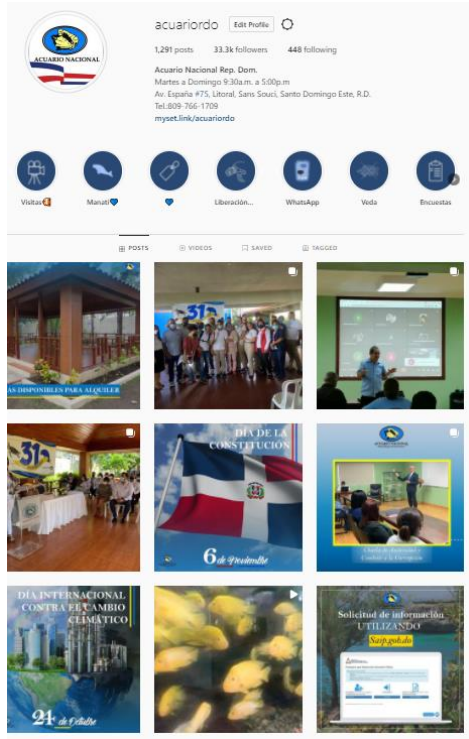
ACUARIO NACIONAL

acuariordo Edit Profile

1,291 posts 33.3k followers 448 following

Acuario Nacional Rep. Dom.
Martes a Domingo 9:30a.m. a 5:00p.m
Av. España #75, Litoral, Sans Souci, Santo Domingo Este, R.D.
Tel:809-766-1709
myset.link/acuariordo

Visitas Manatí Liberación... WhatsApp Veda Encuestas

POSTS VIDEOS SAVED TAGGED

AS DISPONIBLES PARA ALQUILER

31

31

DÍA DE LA CONSTITUCIÓN
6 de Noviembre

DÍA INTERNACIONAL CONTRA EL CAMBIO CLIMÁTICO
24 de Octubre

Solicitud de información UTILIZANDO Saip.gob.do